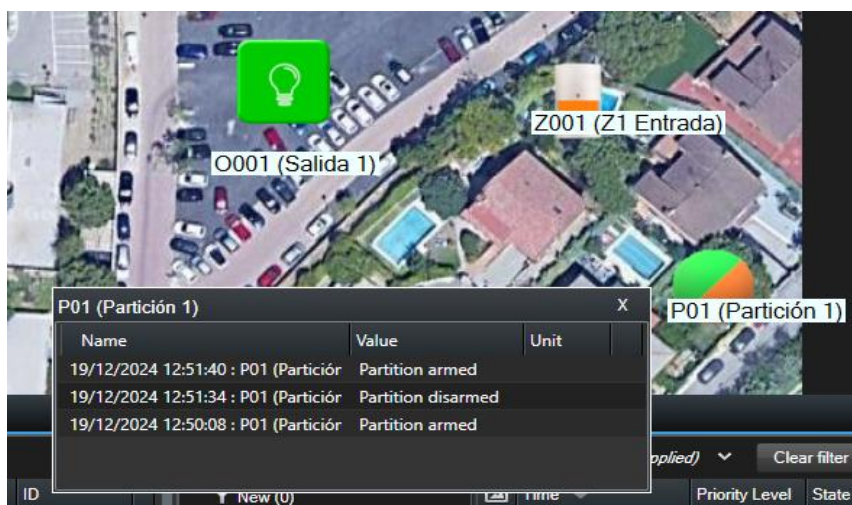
O001 (Salida 1)

Z001 (Z1 Entrada)

P01 (Partición 1)

P01 (Partición 1) X

| Name | Value | Unit |
|---|---|---|
| 19/12/2024 12:51:40 : P01 (Particiór | Partition armed | |
| 19/12/2024 12:51:34 : P01 (Particiór | Partition disarmed | |
| 19/12/2024 12:50:08 : P01 (Particiór | Partition armed | |

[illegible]pplied) Clear filter

ID New (0) Time Priority Level State